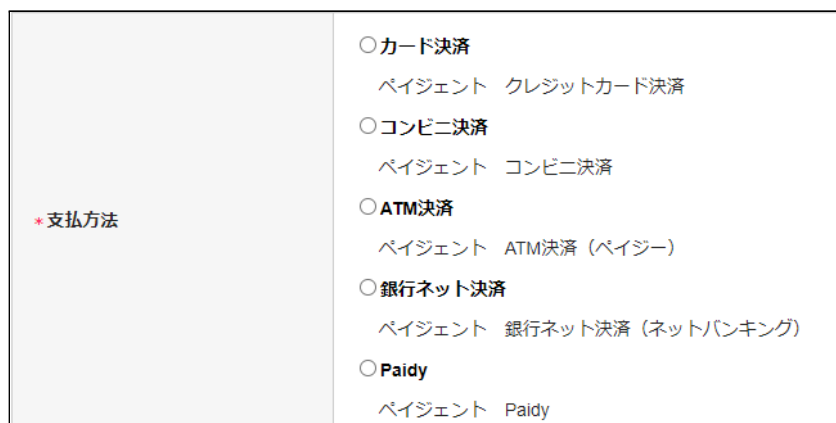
| *支払方法 | ○カード決済<br>ペイジェント　クレジットカード決済<br>○コンビニ決済<br>ペイジェント　コンビニ決済<br>○ATM決済<br>ペイジェント　ATM決済（ペイジー）<br>○銀行ネット決済<br>ペイジェント　銀行ネット決済（ネットバンキング）<br>○Paidy<br>ペイジェント　Paidy |
|---|---|